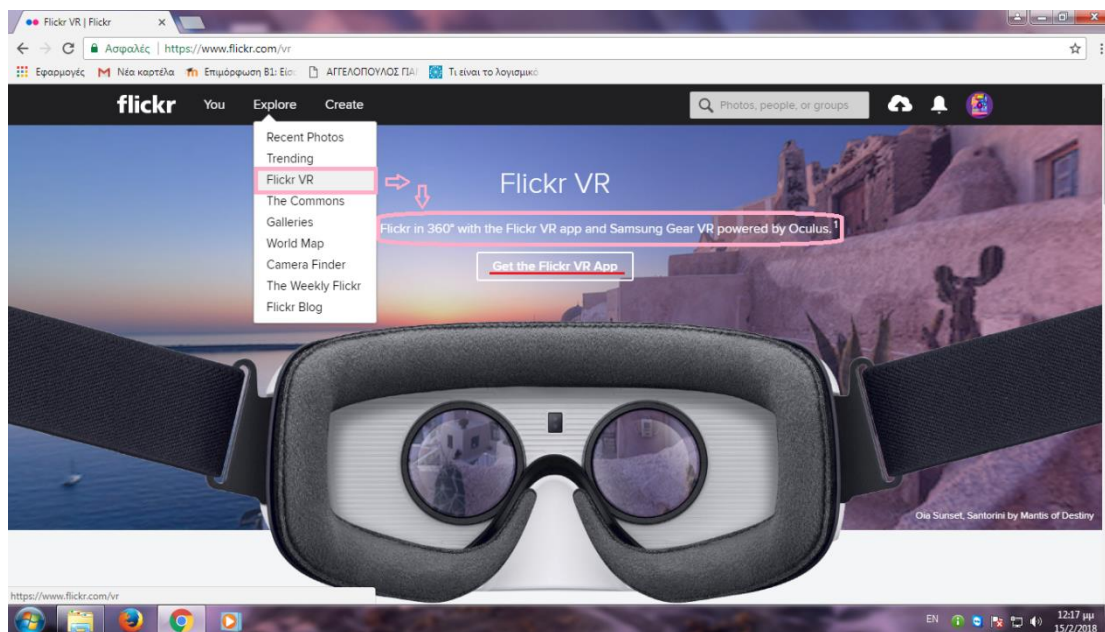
Flickr VR | Flickr

Ασφαλές | https://www.flickr.com/vr

Εφαρμογές Νέα καρτέλα Επιμόρφωση Β1: Εισ ΑΓΓΕΛΟΠΟΥΛΟΣ ΠΑ Τι είναι το λογισμικό

flickr You Explore Create

Photos, people, or groups

Recent Photos
Trending
Flickr VR
The Commons
Galleries
World Map
Camera Finder
The Weekly Flickr
Flickr Blog

Flickr VR

Flickr in 360° with the Flickr VR app and Samsung Gear VR powered by Oculus. 1

Get the Flickr VR App

Oia Sunset, Santorini by Mantis of Destiny

https://www.flickr.com/vr

EN 12:17 μμ 15/2/2018